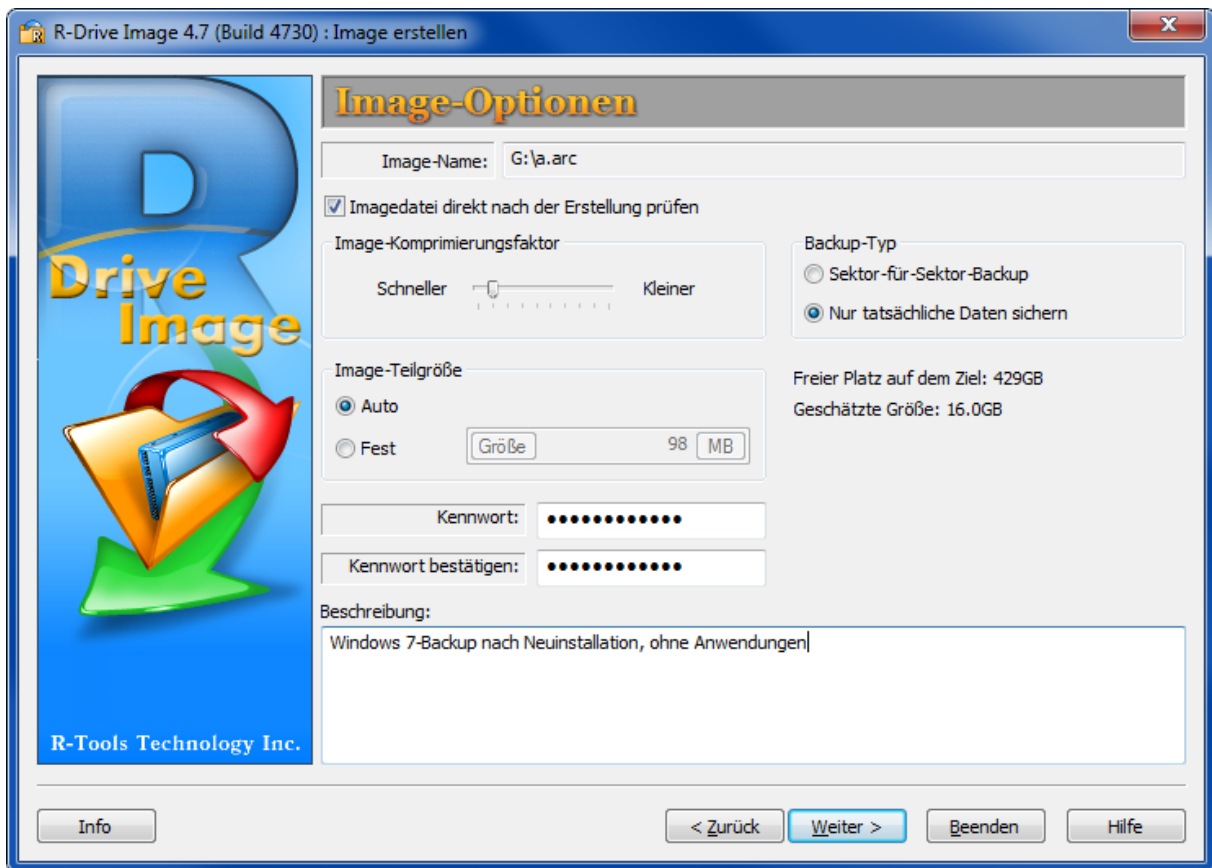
R-Drive Image 4.7 (Build 4730) : Image erstellen

Drive Image

R-Tools Technology Inc.

Image-Optionen

Image-Name: G:\a.arc

Imagedatei direkt nach der Erstellung prüfen

Image-Komprimierungsfaktor

Schneller Kleiner

Backup-Typ

Sektor-für-Sektor-Backup

Nur tatsächliche Daten sichern

Image-Teilgröße

Auto

Fest Größe 98 MB

Freier Platz auf dem Ziel: 429GB

Geschätzte Größe: 16.0GB

Kennwort: ●●●●●●●●●●●●

Kennwort bestätigen: ●●●●●●●●●●●●

Beschreibung:

Windows 7-Backup nach Neuinstallation, ohne Anwendungen

Info

< Zurück

Weiter >

Beenden

Hilfe